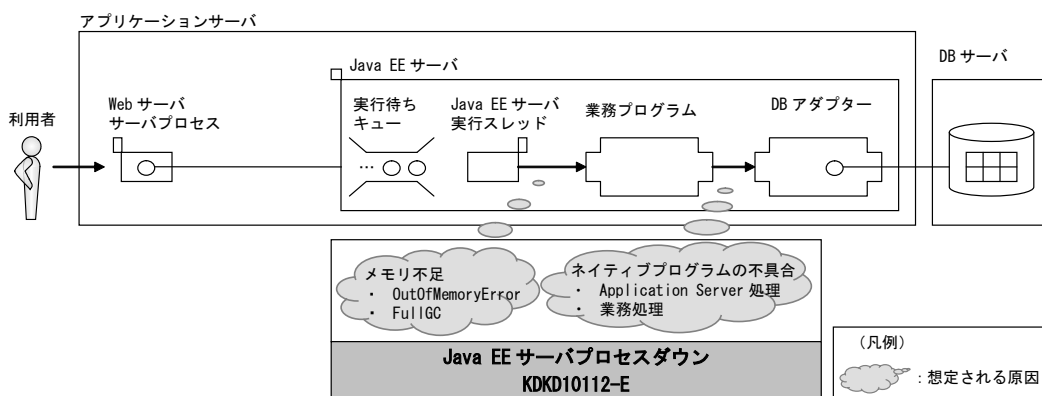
アプリケーションサーバ

Java EE サーバ

DB サーバ

利用者

Web サーバ
サーバプロセス

実行待ち
キュー

Java EE サーバ
実行スレッド

業務プログラム

DB アダプター

…

メモリ不足
・ OutOfMemoryError
・ FullGC

ネイティブプログラムの不具合
・ Application Server 処理
・ 業務処理

Java EE サーバプロセスダウン
KDKD10112-E

（凡例）
：想定される原因